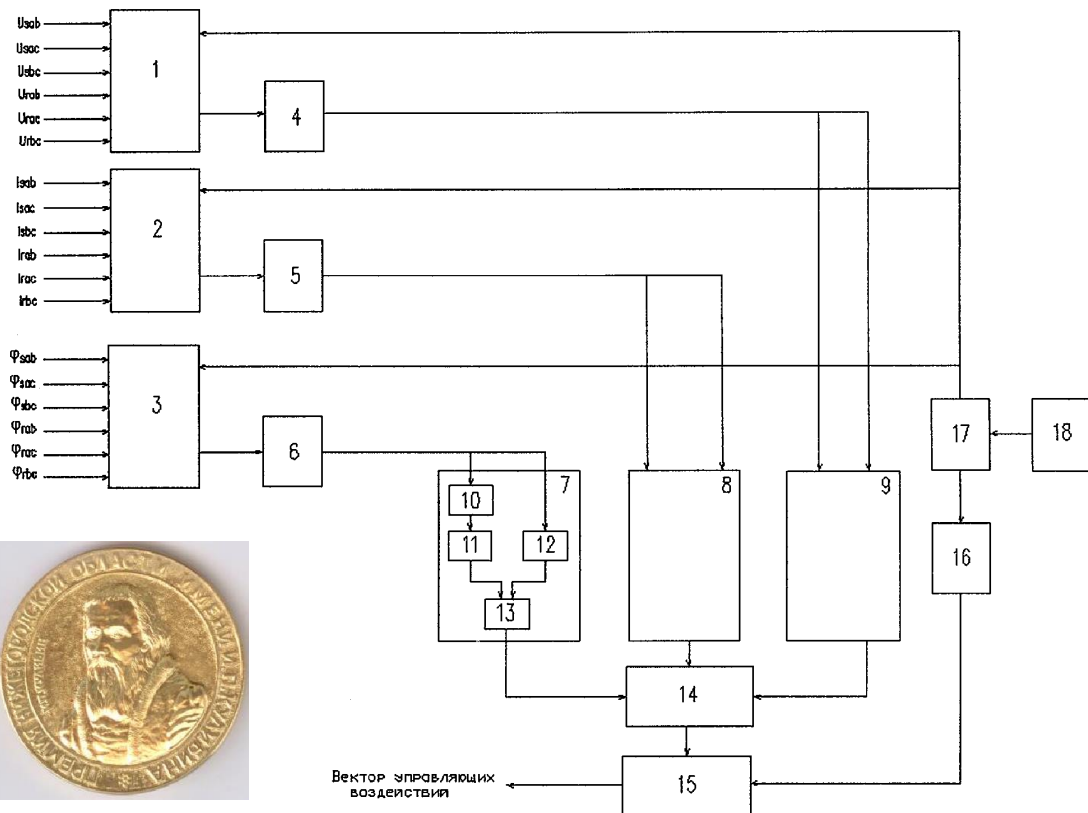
Usab
Usac
Usbc
Urab
Urac
Urbc
1
4
Isab
Isac
Isbc
Irab
Irac
Irbc
2
5
φsab
φsac
φsbc
φrab
φrac
φrbc
3
6
7
10
11
12
13
8
9
17
18
16
14
15
Вектор управляющих воздействий
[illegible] НИЖЕГОРОДСКОЙ ОБЛАСТИ ИМЕНИ И.П. КУЛИБИНА